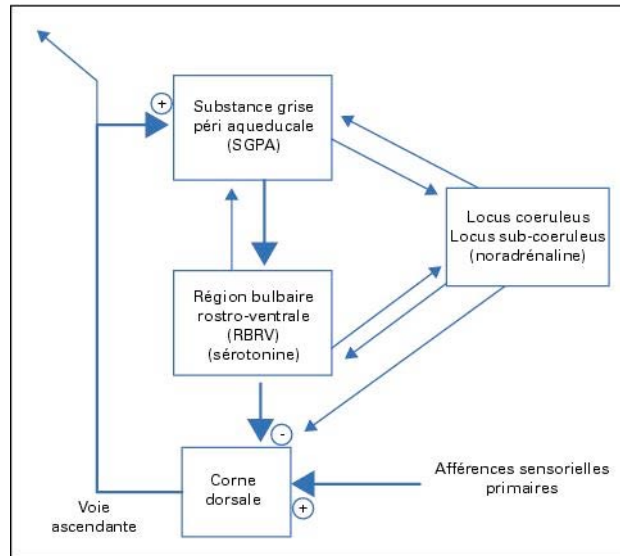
+

Substance grise péri aqueducale (SGPA)

Locus coeruleus
Locus sub-coeruleus
(noradrénaline)

Région bulbaire rostro-ventrale (RBRV) (sérotonine)

-

Corne dorsale

+

Afférences sensorielles primaires

Voie ascendante